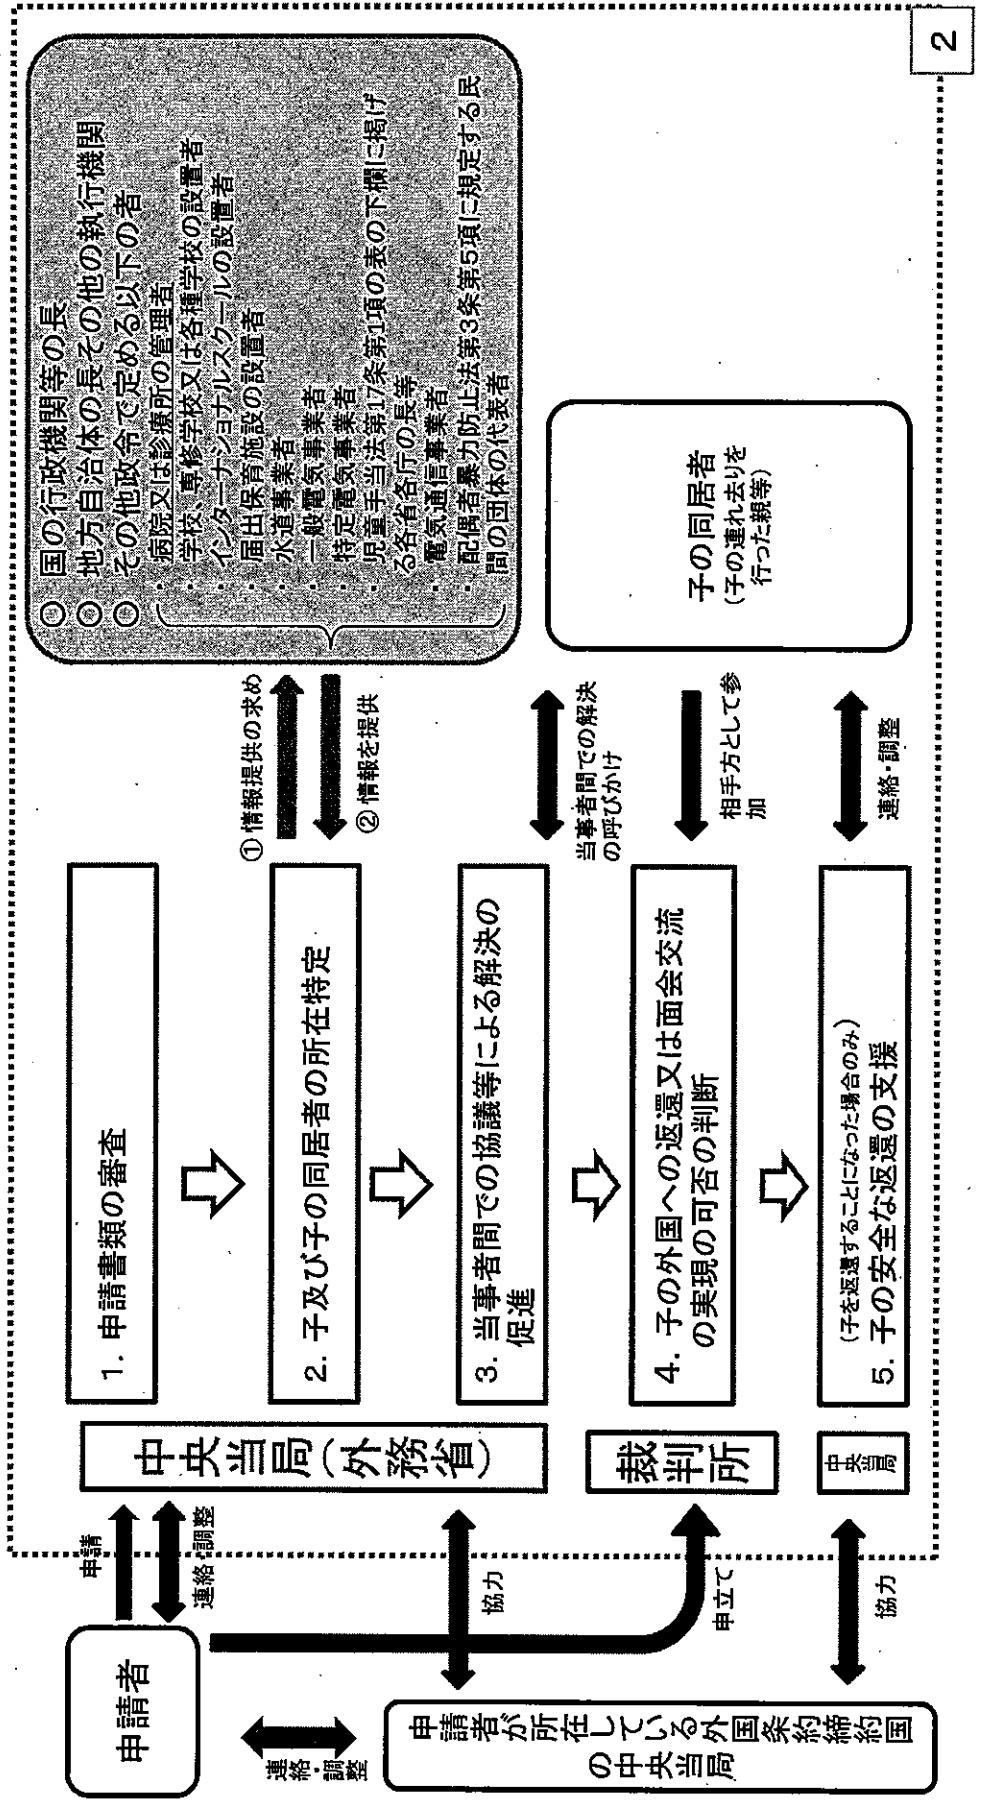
2

○ 国の行政機関等の長
○ 地方自治体の長その他の執行機関
○ その他政令で定める以下の者
・病院又は診療所の管理者
・学校、専修学校又は各種学校の設置者
・インターナショナルスクールの設置者
・届出保育施設の設置者
・水道事業者
・一般電気事業者
・特定電気事業者
・児童手当法第17条第1項の表の下欄に掲げる各省各庁の長等
・電気通信事業者
・配偶者暴力防止法第3条第5項に規定する民間の団体の代表者

① 情報提供の求め
② 情報を提供

当事者間での解決の呼びかけ

子の同居者
(子の連れ去りを行った親等)

相手方として参加

連絡・調整

中央当局(外務省)

1. 申請書類の審査

2. 子及び子の同居者の所在特定

3. 当事者間での協議等による解決の促進

4. 子の外国への返還又は面会交流の実現の可否の判断

(子を返還することになった場合のみ)
5. 子の安全な返還の支援

裁判所

中央当局

申請

連絡・調整

協力

申立て

協力

申請者

連絡・調整

申請者が所在している外国条約締約国の中央当局